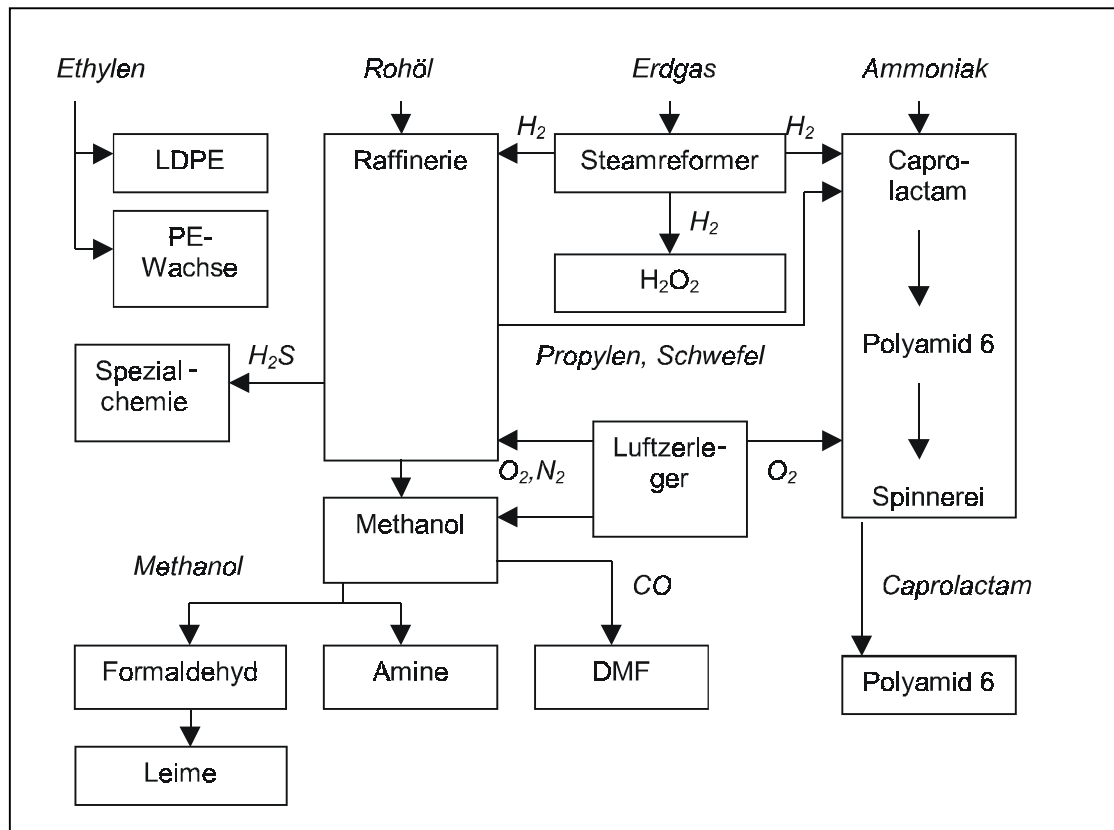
Ethylen

Rohöl

Erdgas

Ammoniak

LDPE

PE-Wachse

Raffinerie

$H_2$

Steamreformer

$H_2$

Caprolactam

$H_2$

$H_2O_2$

Propylen, Schwefel

Polyamid 6

Spezialchemie

$H_2S$

Luftzerleger

$O_2$,$N_2$

$O_2$

Spinnerei

Methanol

Methanol

CO

Caprolactam

Formaldehyd

Amine

DMF

Polyamid 6

Leime